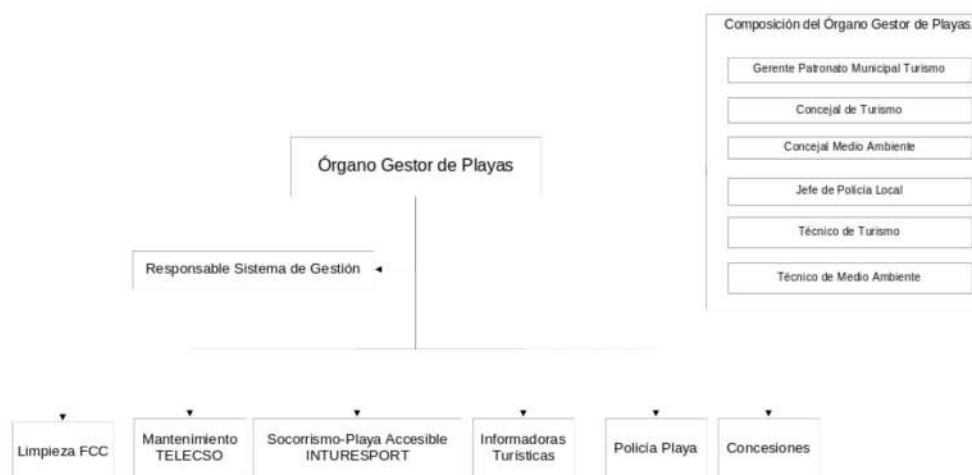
Composición del Órgano Gestor de Playas

Gerente Patronato Municipal Turismo

Concejal de Turismo

Concejal Medio Ambiente

Jefe de Policía Local

Técnico de Turismo

Técnico de Medio Ambiente

Órgano Gestor de Playas

Responsable Sistema de Gestión

Limpieza FCC

Mantenimiento TELECSO

Socorrismo-Playa Accesible INTURESPORT

Informadoras Turísticas

Policía Playa

Concesiones